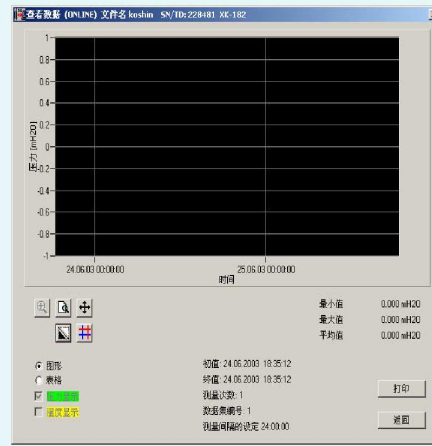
查看数据 (ONLINE) 文件名 koshin SN/TD:228481 XE-182

1
0.8
0.6
0.4
0.2
0
-0.2
-0.4
-0.6
-0.8
-1

压力 [mH2O]

24.06.03 00:00:00
25.06.03 00:00:00
时间

最小值 0.000 mH2O
最大值 0.000 mH2O
平均值 0.000 mH2O

图形
表格
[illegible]
温度显示

初值 24.06.2003 18:35:12
终值 24.06.2003 18:35:12
测量次数 1
数据集编号 1
测量间隔的设定 24:00:00

打印
返回